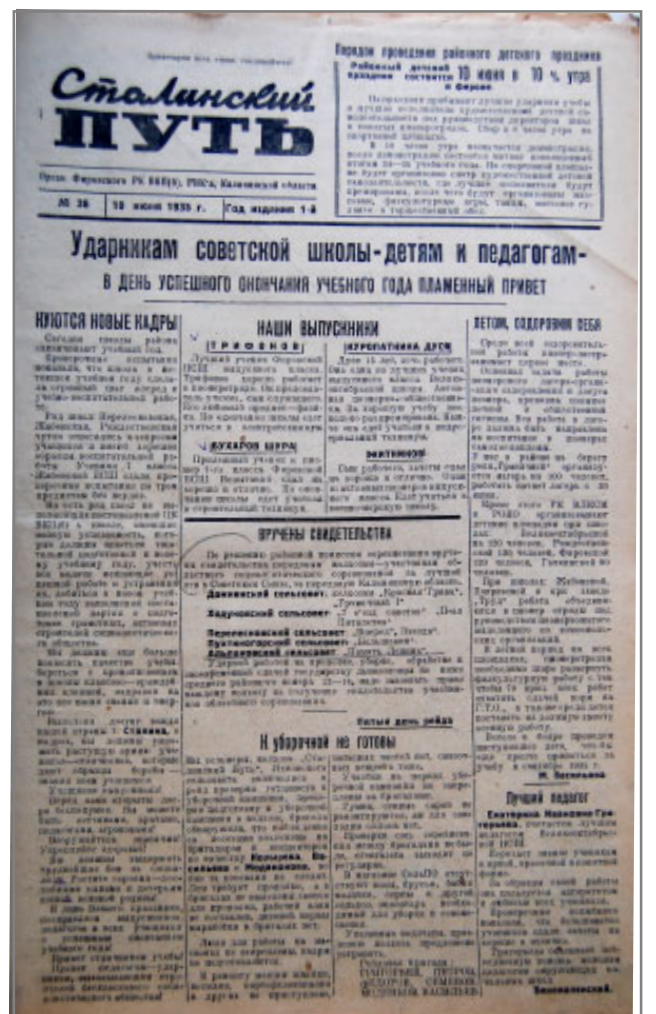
Пролетарии всех стран, соединяйтесь!

Сталинский ПУТЬ

Орган Ферзиковского РК ВКП(б), РИКа, Калининской области

№ 36 | 10 июня 1935 г. | Год издания 1-й

Порядок проведения районного детского праздника

Районный детский праздник состоится 10 июня в 10 ч. утра в Ферзиках

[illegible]

Ударникам советской школы-детям и педагогам-

В ДЕНЬ УСПЕШНОГО ОКОНЧАНИЯ УЧЕБНОГО ГОДА ПЛАМЕННЫЙ ПРИВЕТ

КУЮТСЯ НОВЫЕ КАДРЫ

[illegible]

НАШИ ВЫПУСКНИКИ

ТРИФОНОВ

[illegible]

КУРОПАТКИНА ДУСЯ

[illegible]

БУХАРОВ ШУРА

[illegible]

ЗИМИНКОВ

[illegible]

ЛЕТОМ, ОЗДОРОВЛЯЙ СЕБЯ

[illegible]

ВРУЧЕНЫ СВИДЕТЕЛЬСТВА

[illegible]

Даниковский сельсовет: колхоз „Красная Грива".

Кадуковский сельсовет: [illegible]

Переселеновский сельсовет: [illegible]

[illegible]

Пятый день рейда

К уборочной не готовы

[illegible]

Лучший педагог

Екатерина Ивановна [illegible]

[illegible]